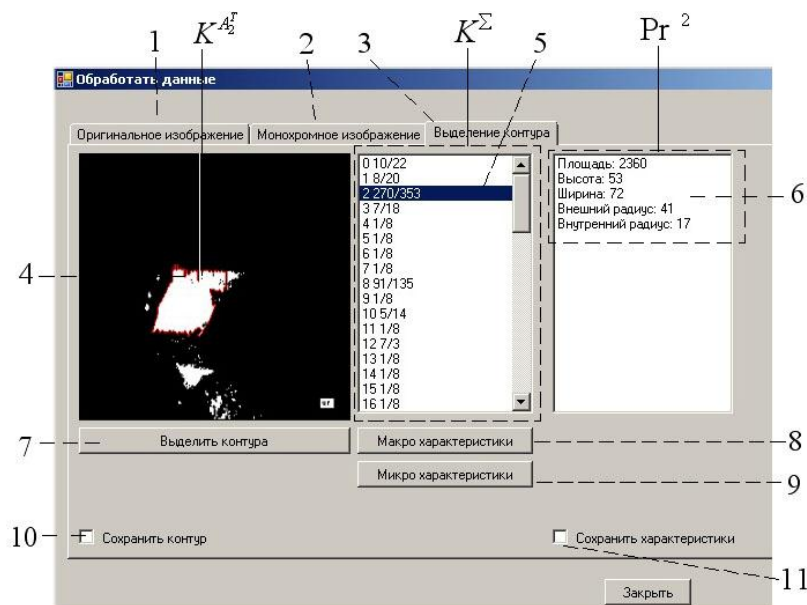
1 $K^{A_2^T}$ 2 3 $K^{\Sigma}$ 5 $\Pr^{2}$

Обработать данные

Оригинальное изображение | Монохромное изображение | Выделение контура

0 10/22
1 8/20
2 270/353
3 7/18
4 1/8
5 1/8
6 1/8
7 1/8
8 91/135
9 1/8
10 5/14
11 1/8
12 7/3
13 1/8
14 1/8
15 1/8
16 1/8

Площадь: 2360
Высота: 53
Ширина: 72
Внешний радиус: 41
Внутренний радиус: 17

6

4

7 Выделить контура

Макро характеристики 8

Микро характеристики 9

10 Сохранить контур

Сохранить характеристики

11

Закрыть